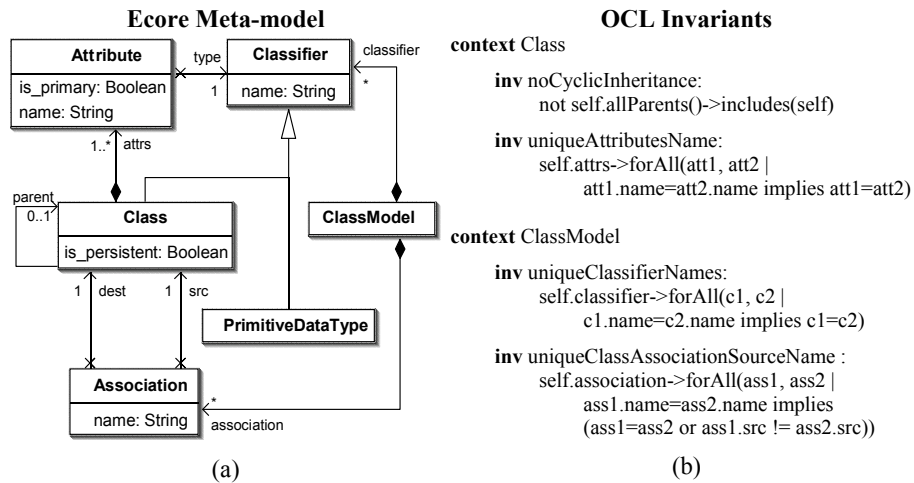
Ecore Meta-model

| Attribute |
|---|
| is_primary: Boolean |
| name: String |

type

1

| Classifier |
|---|
| name: String |

classifier

*

1..*

attrs

parent

0..1

| Class |
|---|
| is_persistent: Boolean |

ClassModel

1

dest

1

src

PrimitiveDataType

| Association |
|---|
| name: String |

*

association

(a)

OCL Invariants

context Class

inv noCyclicInheritance:
not self.allParents()->includes(self)

inv uniqueAttributesName:
self.attrs->forAll(att1, att2 |
att1.name=att2.name implies att1=att2)

context ClassModel

inv uniqueClassifierNames:
self.classifier->forAll(c1, c2 |
c1.name=c2.name implies c1=c2)

inv uniqueClassAssociationSourceName :
self.association->forAll(ass1, ass2 |
ass1.name=ass2.name implies
(ass1=ass2 or ass1.src != ass2.src))

(b)